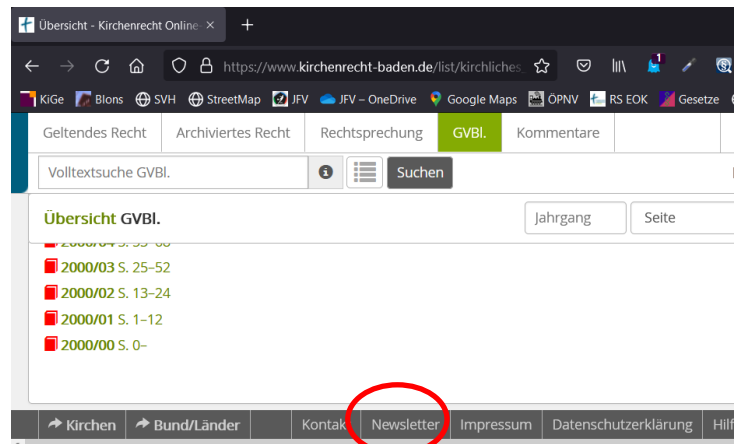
Übersicht - Kirchenrecht Online ×

https://www.kirchenrecht-baden.de/list/kirchliches

KiGe Blons SVH StreetMap JFV JFV – OneDrive Google Maps ÖPNV RS EOK Gesetze

Geltendes Recht | Archiviertes Recht | Rechtsprechung | GVBl. | Kommentare

Volltextsuche GVBl. | Suchen

Übersicht GVBl. | Jahrgang | Seite

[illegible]

2000/03 S. 25–52

2000/02 S. 13–24

2000/01 S. 1–12

2000/00 S. 0–

Kirchen | Bund/Länder | Kontakt | Newsletter | Impressum | Datenschutzerklärung | Hilf